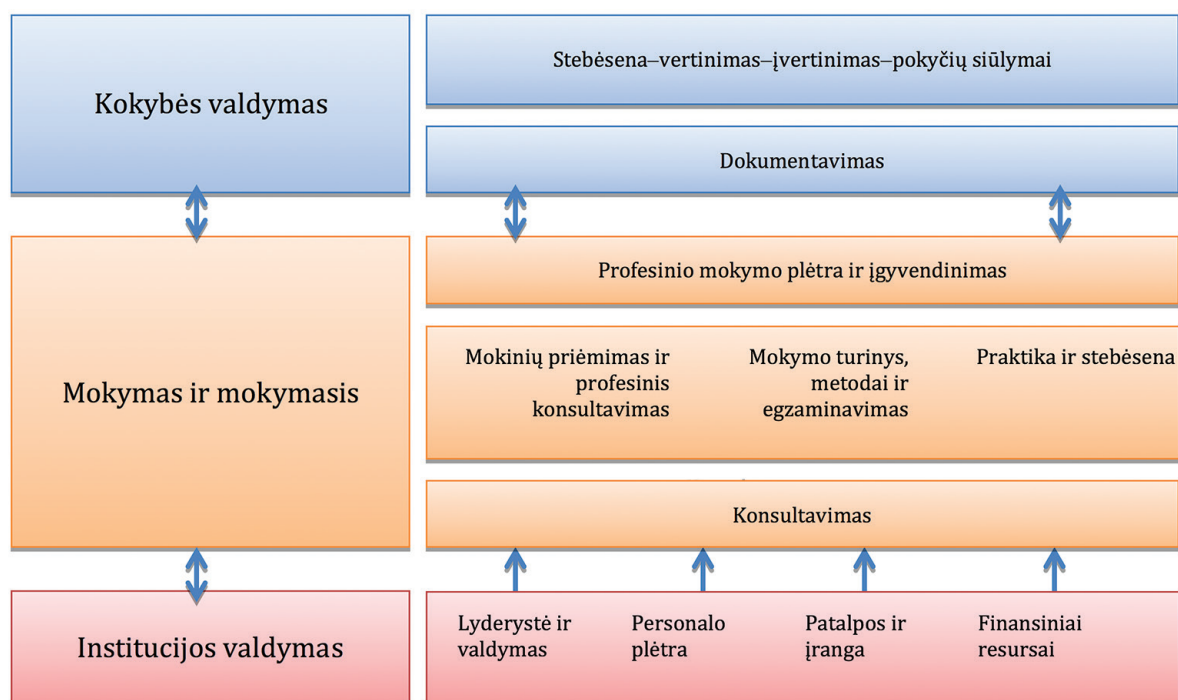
Kokybės valdymas

Stebėsena–vertinimas–įvertinimas–pokyčių siūlymai

Dokumentavimas

Mokymas ir mokymasis

Profesinio mokymo plėtra ir įgyvendinimas

Mokinių priėmimas ir profesinis konsultavimas

Mokymo turinys, metodai ir egzaminavimas

Praktika ir stebėsena

Konsultavimas

Institucijos valdymas

Lyderystė ir valdymas

Personalo plėtra

Patalpos ir įranga

Finansiniai resursai